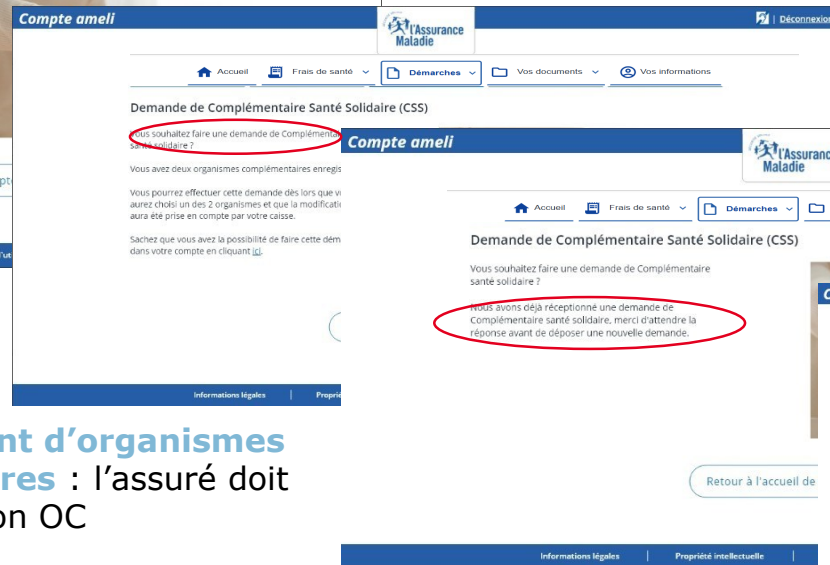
Compte ameli

l'Assurance Maladie

| Déconnexion

Accueil Frais de santé Démarches Vos documents Vos informations

Demande de Complémentaire Santé Solidaire (CSS)

Vous souhaitez faire une demande de Complémentaire santé solidaire ?

Vous avez deux organismes complémentaires enregis

Vous pourrez effectuer cette demande dès lors que v aurez choisi un des 2 organismes et que la modification aura été prise en compte par votre caisse.

Sachez que vous avez la possibilité de faire cette dém dans votre compte en cliquant ici.

Informations légales | Propriété

Compte ameli

l'Assurance Maladie

Accueil Frais de santé Démarches

Demande de Complémentaire Santé Solidaire (CSS)

Vous souhaitez faire une demande de Complémentaire santé solidaire ?

Nous avons déjà réceptionné une demande de Complémentaire santé solidaire, merci d'attendre la réponse avant de déposer une nouvelle demande.

Retour à l'accueil de

Informations légales | Propriété intellectuelle |

nt d'organismes res : l'assuré doit on OC